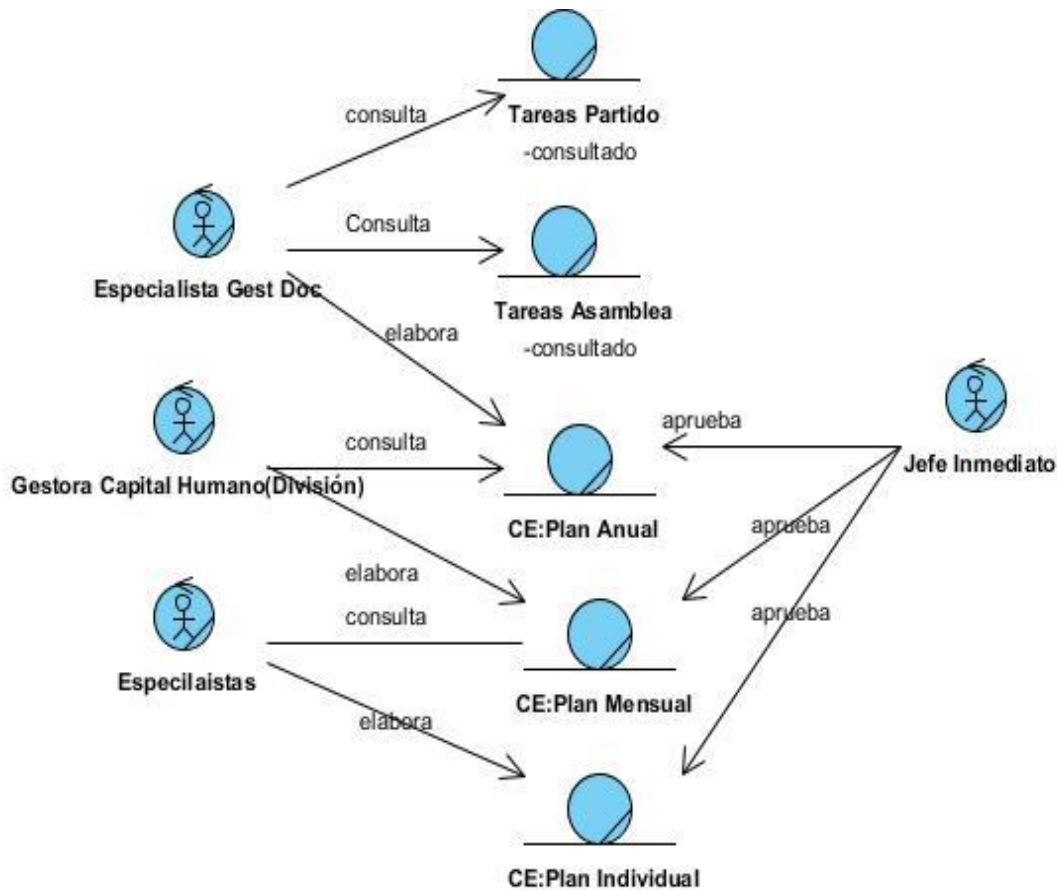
consulta

Tareas Partido
-consultado

Consulta

Especialista Gest Doc

Tareas Asamblea
-consultado

elabora

aprueba

Jefe Inmediato

consulta

Gestora Capital Humano(División)

CE:Plan Anual

aprueba

elabora

aprueba

consulta

Especilaistas

CE:Plan Mensual

elabora

CE:Plan Individual